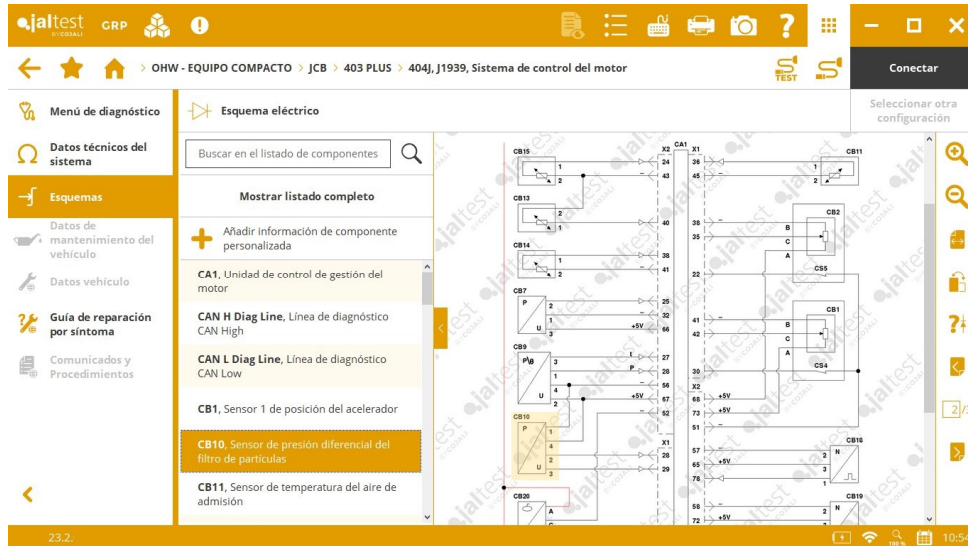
jaltest BY COJALI GRP

OHW - EQUIPO COMPACTO > JCB > 403 PLUS > 404J, J1939, Sistema de control del motor

TEST

Conectar

Menú de diagnóstico

Esquema eléctrico

Seleccionar otra configuración

Datos técnicos del sistema

Esquemas

Datos de mantenimiento del vehículo

Datos vehículo

Guía de reparación por síntoma

Comunicados y Procedimientos

Buscar en el listado de componentes

Mostrar listado completo

Añadir información de componente personalizada

CA1, Unidad de control de gestión del motor

CAN H Diag Line, Línea de diagnóstico CAN High

CAN L Diag Line, Línea de diagnóstico CAN Low

CB1, Sensor 1 de posición del acelerador

CB10, Sensor de presión diferencial del filtro de partículas

CB11, Sensor de temperatura del aire de admisión

CB15 CB13 CB14 CB7 CB9 CB10 CB20 CA1 X2 X1 CB11 CB2 CS5 CB1 CS4 CB16 CB19

24 43 40 38 41 25 32 66 27 28 56 67 52 28 29 36 45 38 35 22 41 42 30 68 73 51 57 65 78 58 72

+5V +5V +5V +5V +5V +5V

P U t P N A B C

2/

23.2.

10:54